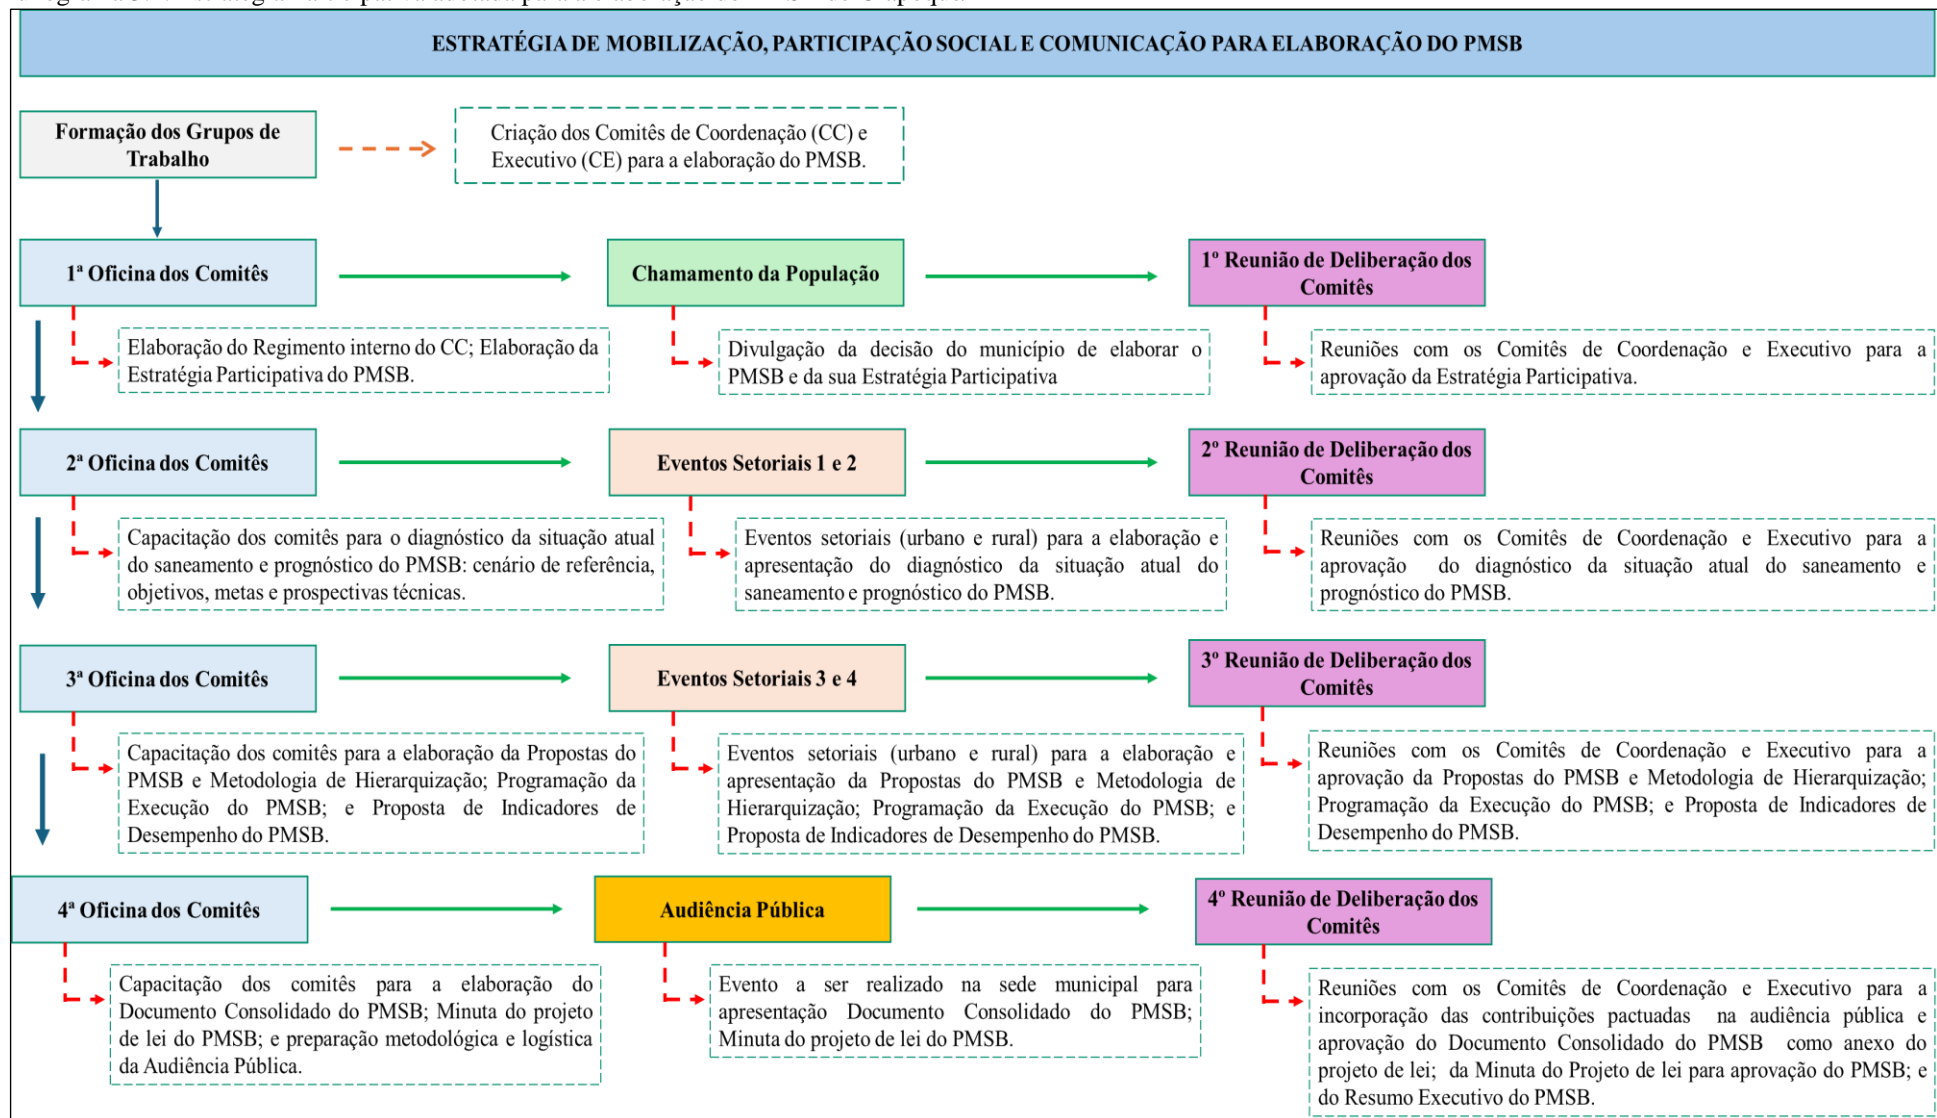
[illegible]

ESTRATÉGIA DE MOBILIZAÇÃO, PARTICIPAÇÃO SOCIAL E COMUNICAÇÃO PARA ELABORAÇÃO DO PMSB

Formação dos Grupos de Trabalho

Criação dos Comitês de Coordenação (CC) e Executivo (CE) para a elaboração do PMSB.

1ª Oficina dos Comitês

Chamamento da População

1º Reunião de Deliberação dos Comitês

Elaboração do Regimento interno do CC; Elaboração da Estratégia Participativa do PMSB.

Divulgação da decisão do município de elaborar o PMSB e da sua Estratégia Participativa

Reuniões com os Comitês de Coordenação e Executivo para a aprovação da Estratégia Participativa.

2ª Oficina dos Comitês

Eventos Setoriais 1 e 2

2º Reunião de Deliberação dos Comitês

Capacitação dos comitês para o diagnóstico da situação atual do saneamento e prognóstico do PMSB: cenário de referência, objetivos, metas e prospectivas técnicas.

Eventos setoriais (urbano e rural) para a elaboração e apresentação do diagnóstico da situação atual do saneamento e prognóstico do PMSB.

Reuniões com os Comitês de Coordenação e Executivo para a aprovação do diagnóstico da situação atual do saneamento e prognóstico do PMSB.

3ª Oficina dos Comitês

Eventos Setoriais 3 e 4

3º Reunião de Deliberação dos Comitês

Capacitação dos comitês para a elaboração da Propostas do PMSB e Metodologia de Hierarquização; Programação da Execução do PMSB; e Proposta de Indicadores de Desempenho do PMSB.

Eventos setoriais (urbano e rural) para a elaboração e apresentação da Propostas do PMSB e Metodologia de Hierarquização; Programação da Execução do PMSB; e Proposta de Indicadores de Desempenho do PMSB.

Reuniões com os Comitês de Coordenação e Executivo para a aprovação da Propostas do PMSB e Metodologia de Hierarquização; Programação da Execução do PMSB; e Proposta de Indicadores de Desempenho do PMSB.

4ª Oficina dos Comitês

Audiência Pública

4º Reunião de Deliberação dos Comitês

Capacitação dos comitês para a elaboração do Documento Consolidado do PMSB; Minuta do projeto de lei do PMSB; e preparação metodológica e logística da Audiência Pública.

Evento a ser realizado na sede municipal para apresentação Documento Consolidado do PMSB; Minuta do projeto de lei do PMSB.

Reuniões com os Comitês de Coordenação e Executivo para a incorporação das contribuições pactuadas na audiência pública e aprovação do Documento Consolidado do PMSB como anexo do projeto de lei; da Minuta do Projeto de lei para aprovação do PMSB; e do Resumo Executivo do PMSB.